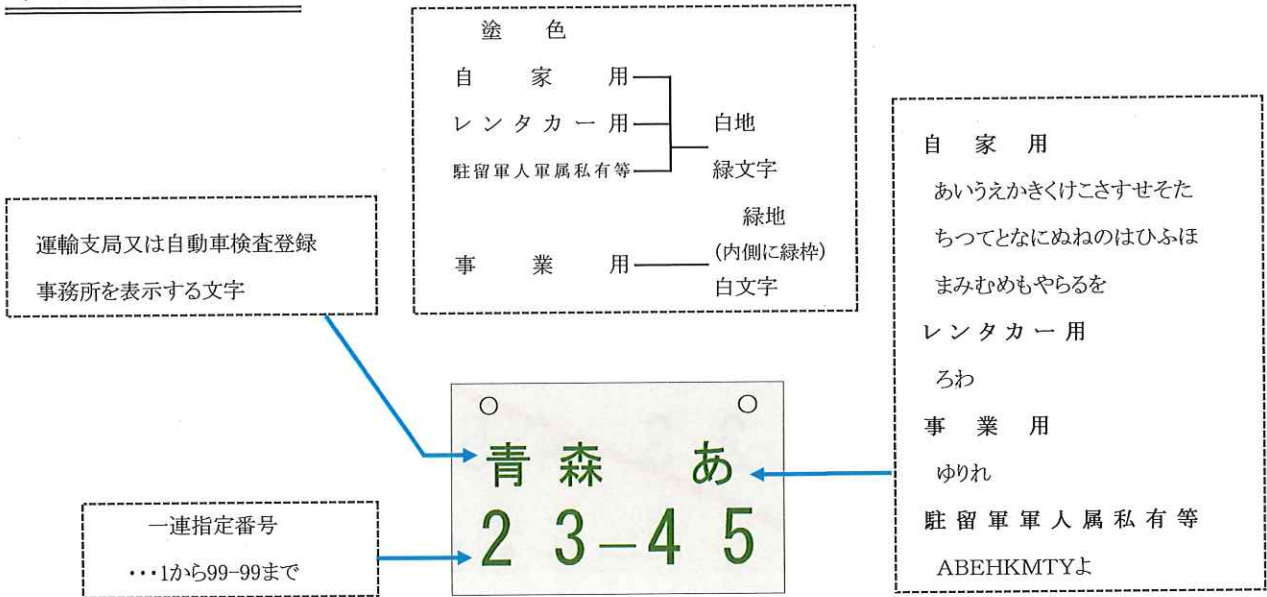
塗色

自家用

レンタカー用

駐留軍人軍属私有等

白地

緑文字

事業用

緑地

(内側に緑枠)

白文字

運輸支局又は自動車検査登録事務所を表示する文字

自家用

あいうえかきくけこさすせそた

ちつてとなにぬねのはひふほ

まみむめもやらるを

レンタカー用

ろわ

事業用

ゆりれ

駐留軍軍人属私有等

ABEHKMTYよ

青森　あ

23-45

一連指定番号

・・・1から99-99まで